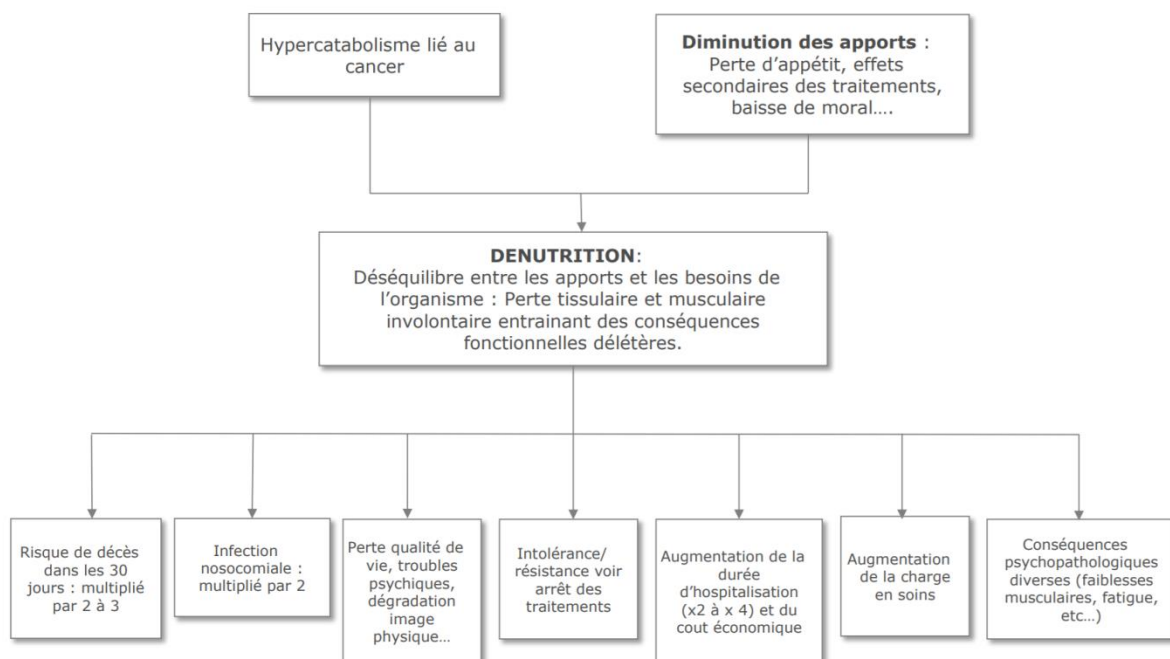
Hypercatabolisme lié au cancer

**Diminution des apports** : Perte d'appétit, effets secondaires des traitements, baisse de moral….

**DENUTRITION**:
Déséquilibre entre les apports et les besoins de l'organisme : Perte tissulaire et musculaire involontaire entrainant des conséquences fonctionnelles délétères.

Risque de décès dans les 30 jours : multiplié par 2 à 3

Infection nosocomiale : multiplié par 2

Perte qualité de vie, troubles psychiques, dégradation image physique…

Intolérance/ résistance voir arrêt des traitements

Augmentation de la durée d'hospitalisation (x2 à x 4) et du cout économique

Augmentation de la charge en soins

Conséquences psychopathologiques diverses (faiblesses musculaires, fatigue, etc…)